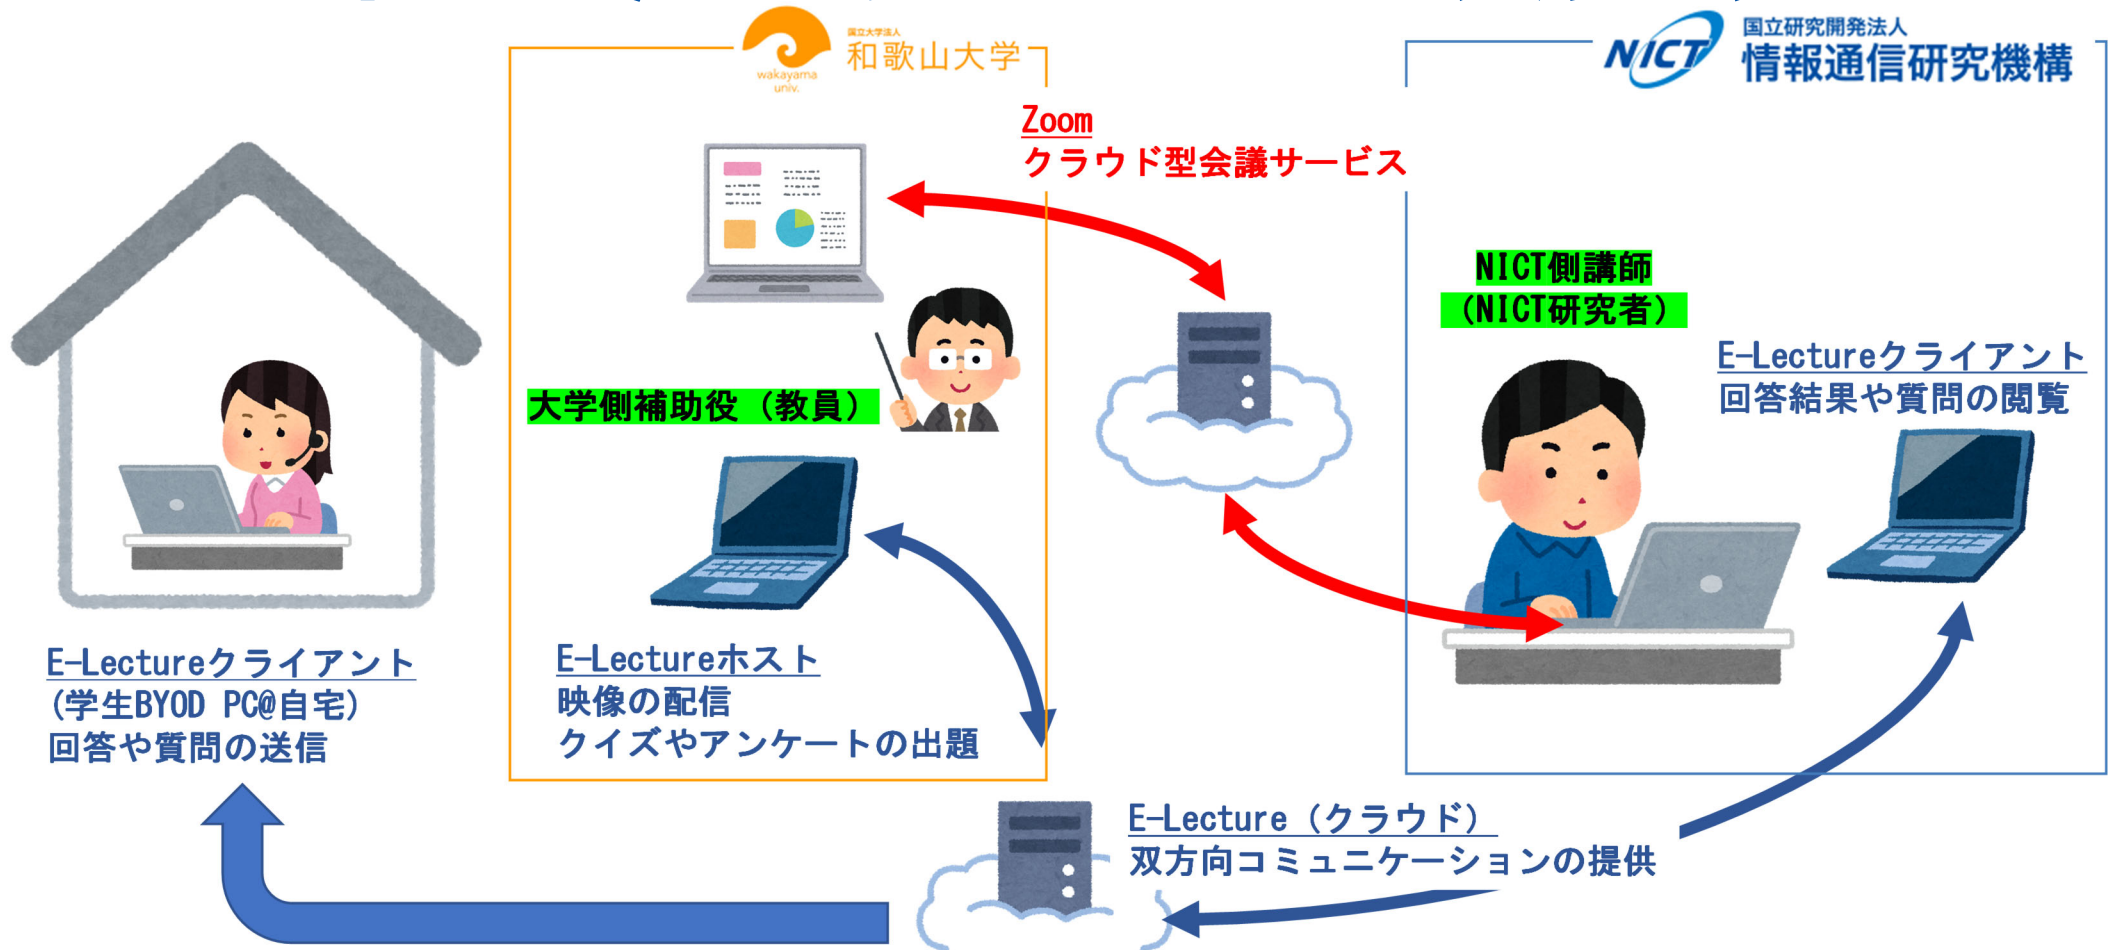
国立大学法人
wakayama univ.
和歌山大学

NICT
国立研究開発法人
情報通信研究機構

Zoom
クラウド型会議サービス

NICT側講師
（NICT研究者）

E-Lectureクライアント
回答結果や質問の閲覧

大学側補助役（教員）

E-Lectureクライアント
（学生BYOD PC@自宅）
回答や質問の送信

E-Lectureホスト
映像の配信
クイズやアンケートの出題

E-Lecture（クラウド）
双方向コミュニケーションの提供